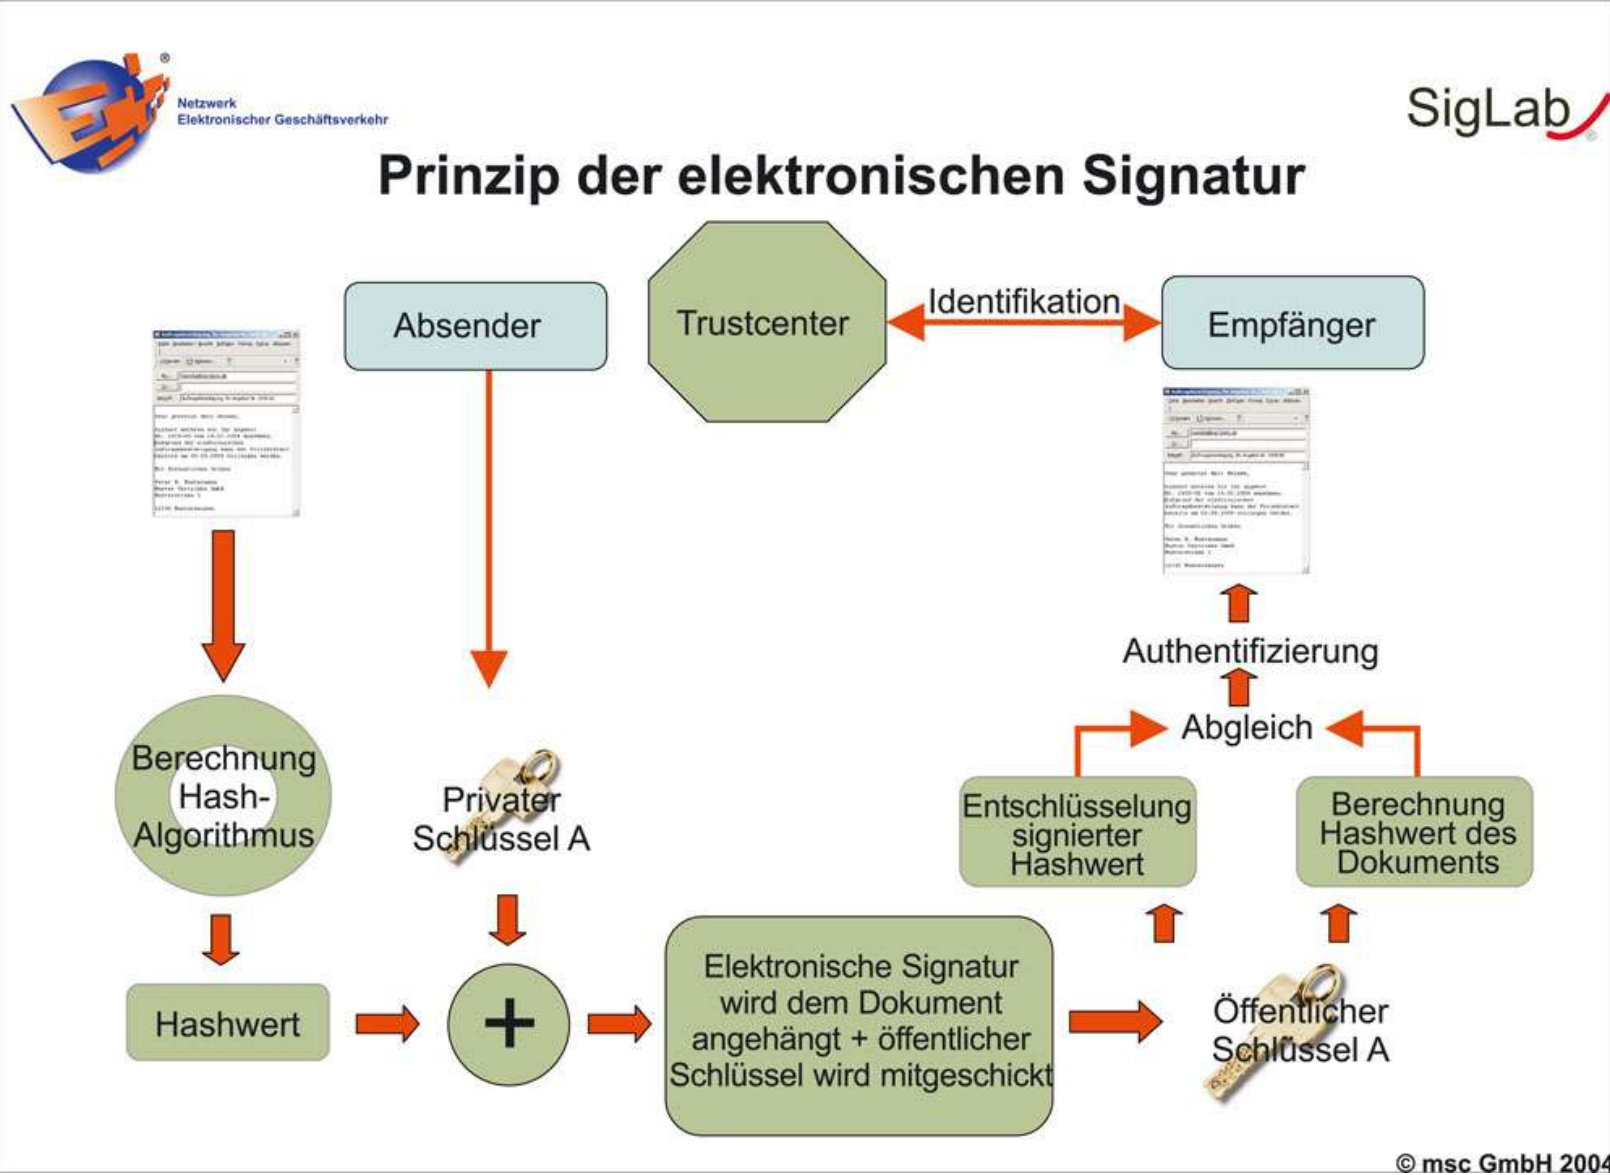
Netzwerk Elektronischer Geschäftsverkehr

SigLab

Prinzip der elektronischen Signatur

Absender

Trustcenter

Identifikation

Empfänger

Authentifizierung

Abgleich

Berechnung Hash-Algorithmus

Privater Schlüssel A

Entschlüsselung signierter Hashwert

Berechnung Hashwert des Dokuments

Hashwert

+

Elektronische Signatur wird dem Dokument angehängt + öffentlicher Schlüssel wird mitgeschickt

Öffentlicher Schlüssel A

© msc GmbH 2004